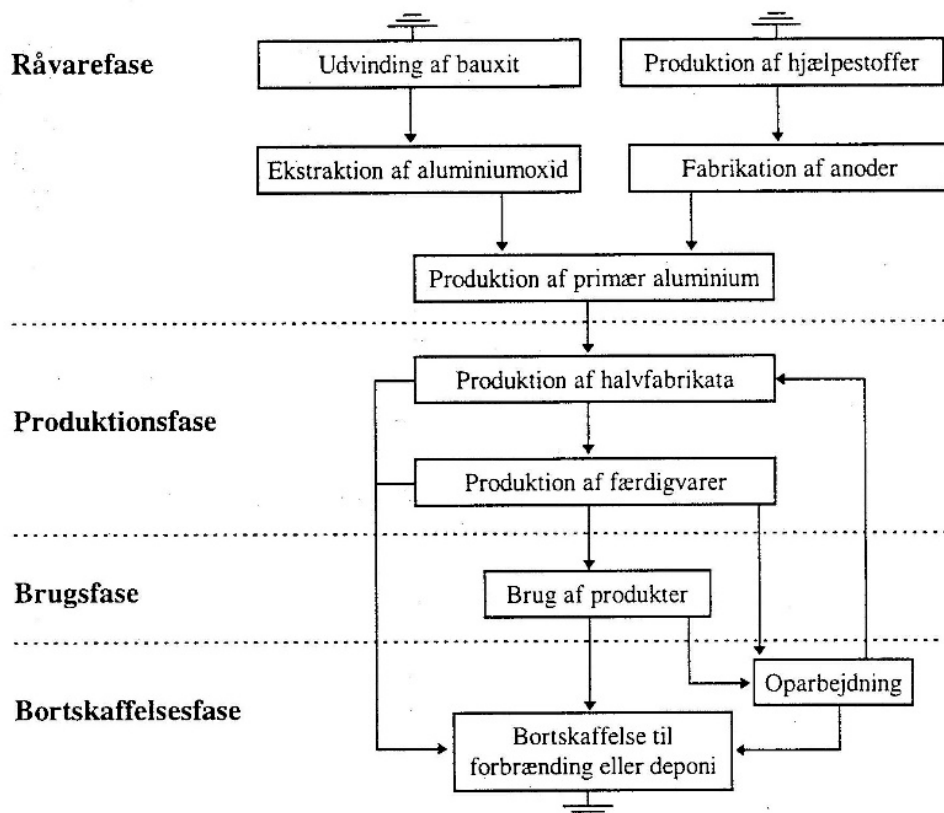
Råvarefase

Udvinding af bauxit

Produktion af hjælpestoffer

Ekstraktion af aluminiumoxid

Fabrikation af anoder

Produktion af primær aluminium

Produktionsfase

Produktion af halvfabrikata

Produktion af færdigvarer

Brugsfase

Brug af produkter

Bortskaffelsesfase

Oparbejdning

Bortskaffelse til forbrænding eller deponi